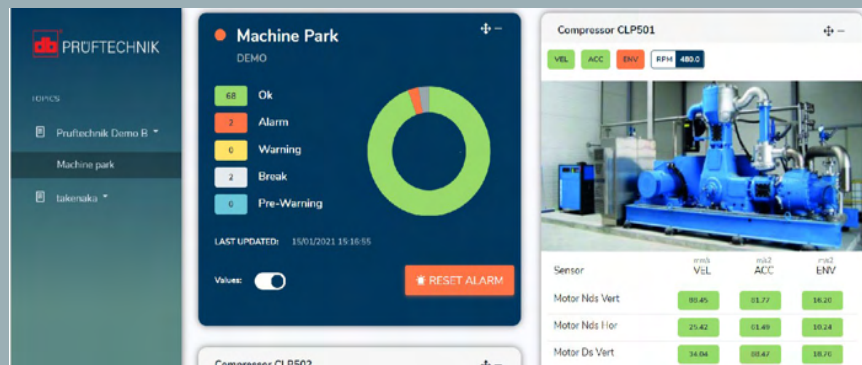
db PRUFTECHNIK

TOPICS

Pruftechnik Demo B

Machine park

takenaka

Machine Park

DEMO

| 68 | Ok |
|---|---|
| 2 | Alarm |
| 0 | Warning |
| 2 | Break |
| 0 | Pre-Warning |

LAST UPDATED: 15/01/2021 15:16:55

Values:

RESET ALARM

Compressor CLP502

Compressor CLP501

VEL ACC ENV RPM 480.0

| Sensor | mm/s VEL | m/s2 ACC | m/s2 ENV |
|---|---|---|---|
| Motor Nds Vert | 00.45 | 01.77 | 16.20 |
| Motor Nds Hor | 25.42 | 01.49 | 10.24 |
| Motor Ds Vert | 34.04 | 00.47 | 18.76 |